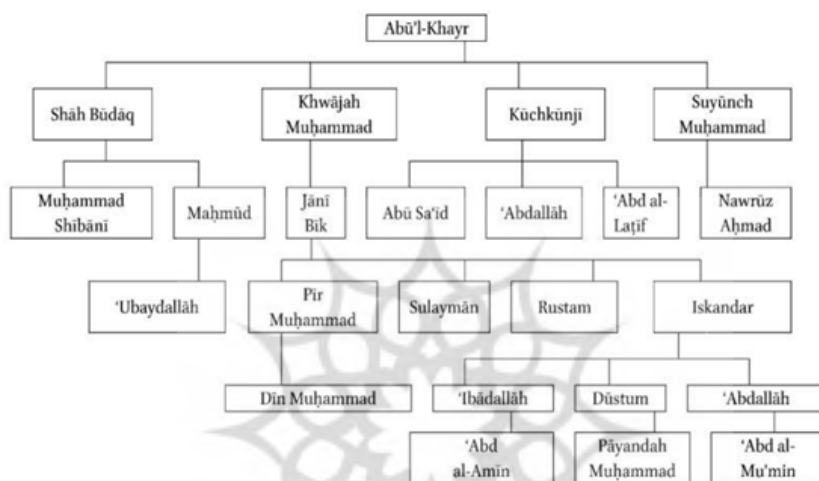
Abū'l-Khayr

Shāh Būdāq

Khwājah Muḥammad

Kūchkūnjī

Suyūnch Muḥammad

Muḥammad Shībānī

Maḥmūd

Jānī Bik

Abū Sa'īd

'Abdallāh

'Abd al-Laṭīf

Nawrūz Aḥmad

'Ubaydallāh

Pīr Muḥammad

Sulaymān

Rustam

Iskandar

Dīn Muḥammad

'Ibādallāh

Dūstum

'Abdallāh

'Abd al-Amīn

Pāyandah Muḥammad

'Abd al-Mu'min